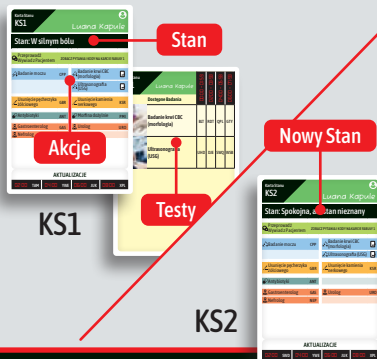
Karta Stanu
KS1
Luana Kapule

Stan: W silnym bólu

Stan

Przeprowadź Wywiad z Pacjentem
Badanie moczu
Badanie krwi CBC (morfologia)
Ultrasonografia (USG)
Usunięcie pęcherzyka żółciowego
Usunięcie wyrostka robaczkowego
Nic/Obserwuj
Wypisz do domu
Gastroenterolog
Chirurg
Nefrolog

Akcje

AKTUALIZACJE

KS1

Dostępne Badania
Badanie krwi CBC (morfologia)
Ultrasonografia (USG)

Testy

Nowy Stan

Karta Stanu
KS2
Luana Kapule

Stan: Spokojna, a stan nieznany

Przeprowadź Wywiad z Pacjentem
Badanie moczu
Ultrasonografia (USG)
Usunięcie pęcherzyka żółciowego
Usunięcie wyrostka robaczkowego
Nowy leczenia
Gastroenterolog
Nefrolog
Urolog

AKTUALIZACJE

KS2